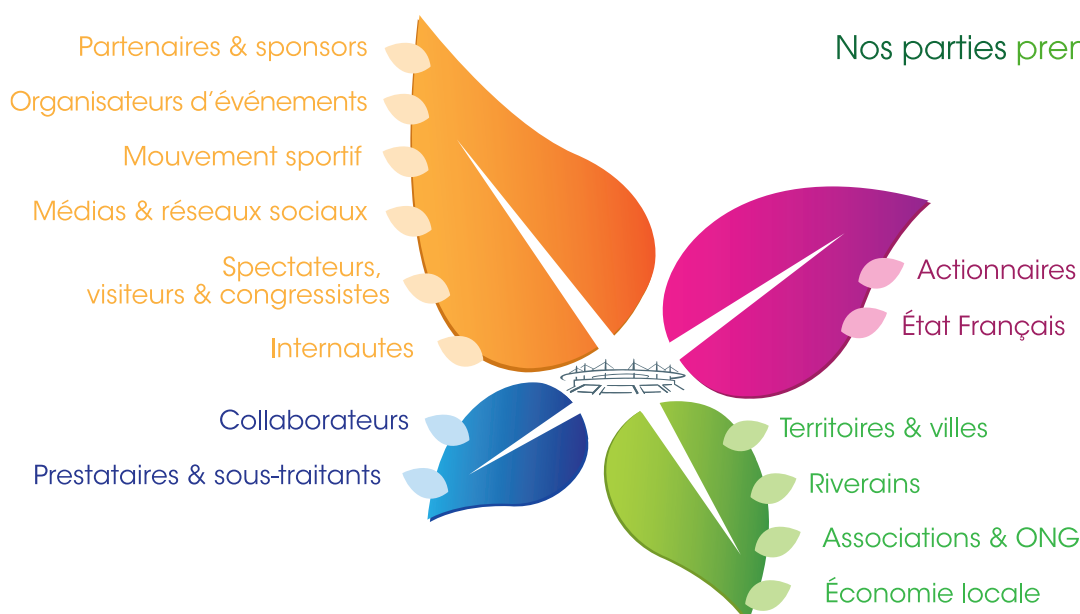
Nos parties prer

Partenaires & sponsors
Organisateurs d'événements
Mouvement sportif
Médias & réseaux sociaux
Spectateurs, visiteurs & congressistes
Internautes

Actionnaires
État Français

Collaborateurs
Prestataires & sous-traitants

Territoires & villes
Riverains
Associations & ONG
Économie locale